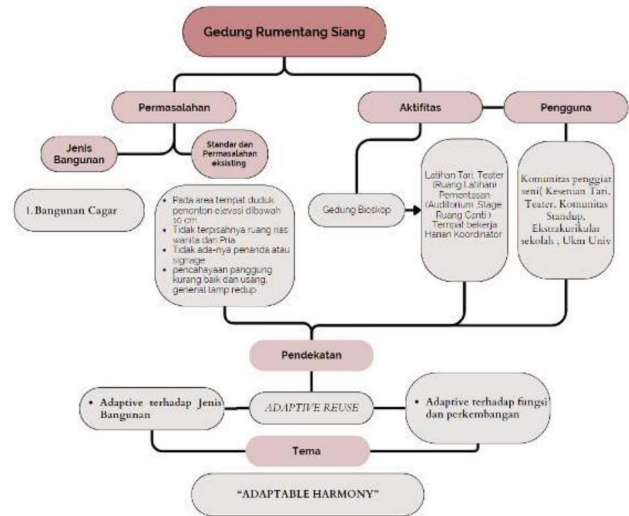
Gedung Rumentang Siang

Permasalahan

Aktifitas

Pengguna

Jenis Bangunan

Standar dan Permasalahan eksisting

1. Bangunan Cagar

• Pada area tempat duduk penonton elevasi dibawah 10 cm
• Tidak terpisahnya ruang rias wanita dan Pria
• Tidak ada-nya penanda atau signage
• pencahayaan panggung kurang baik dan usang, general lamp redup

Gedung Bioskop

Latihan Tari, Teater (Ruang Latihan) Pementasan (Auditorium, Stage Ruang Ganti) Tempat bekerja Harian Koordinator

Komunitas penggiat seni( Kesenian Tari, Teater, Komunitas Standup, Ekstrakurikular sekolah , Ukm Univ

Pendekatan

• Adaptive terhadap Jenis Bangunan

ADAPTIVE REUSE

• Adaptive terhadap fungsi dan perkembangan

Tema

"ADAPTABLE HARMONY"